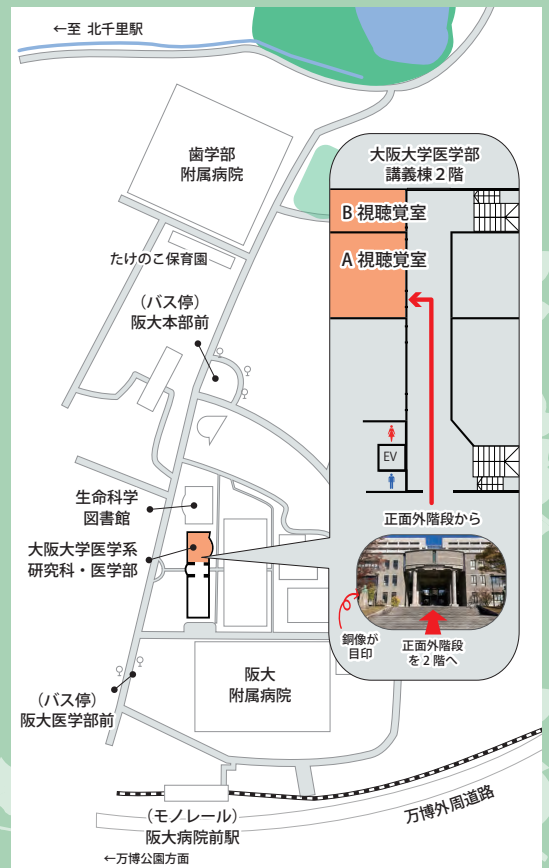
←至 北千里駅

歯学部
附属病院

たけのこ保育園

（バス停）
阪大本部前

生命科学
図書館

大阪大学医学系
研究科・医学部

（バス停）
阪大医学部前

阪大
附属病院

（モノレール）
阪大病院前駅

←万博公園方面

万博外周道路

大阪大学医学部
講義棟２階

B 視聴覚室

A 視聴覚室

EV

正面外階段から

銅像が
目印

正面外階段
を２階へ